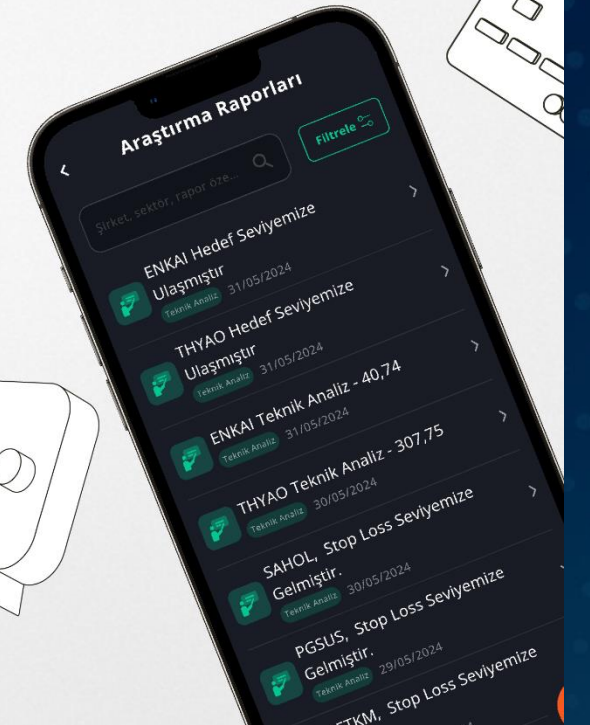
Araştırma Raporları

Filtrele

Şirket, sektör, rapor özet...

ENKAI Hedef Seviyemize Ulaşmıştır
Teknik Analiz 31/05/2024

THYAO Hedef Seviyemize Ulaşmıştır
Teknik Analiz 31/05/2024

ENKAI Teknik Analiz - 40,74
Teknik Analiz 31/05/2024

THYAO Teknik Analiz - 307,75
Teknik Analiz 30/05/2024

SAHOL, Stop Loss Seviyemize Gelmiştir.
Teknik Analiz 30/05/2024

PGSUS, Stop Loss Seviyemize Gelmiştir.
Teknik Analiz 29/05/2024

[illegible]TKM, Stop Loss Seviyemize